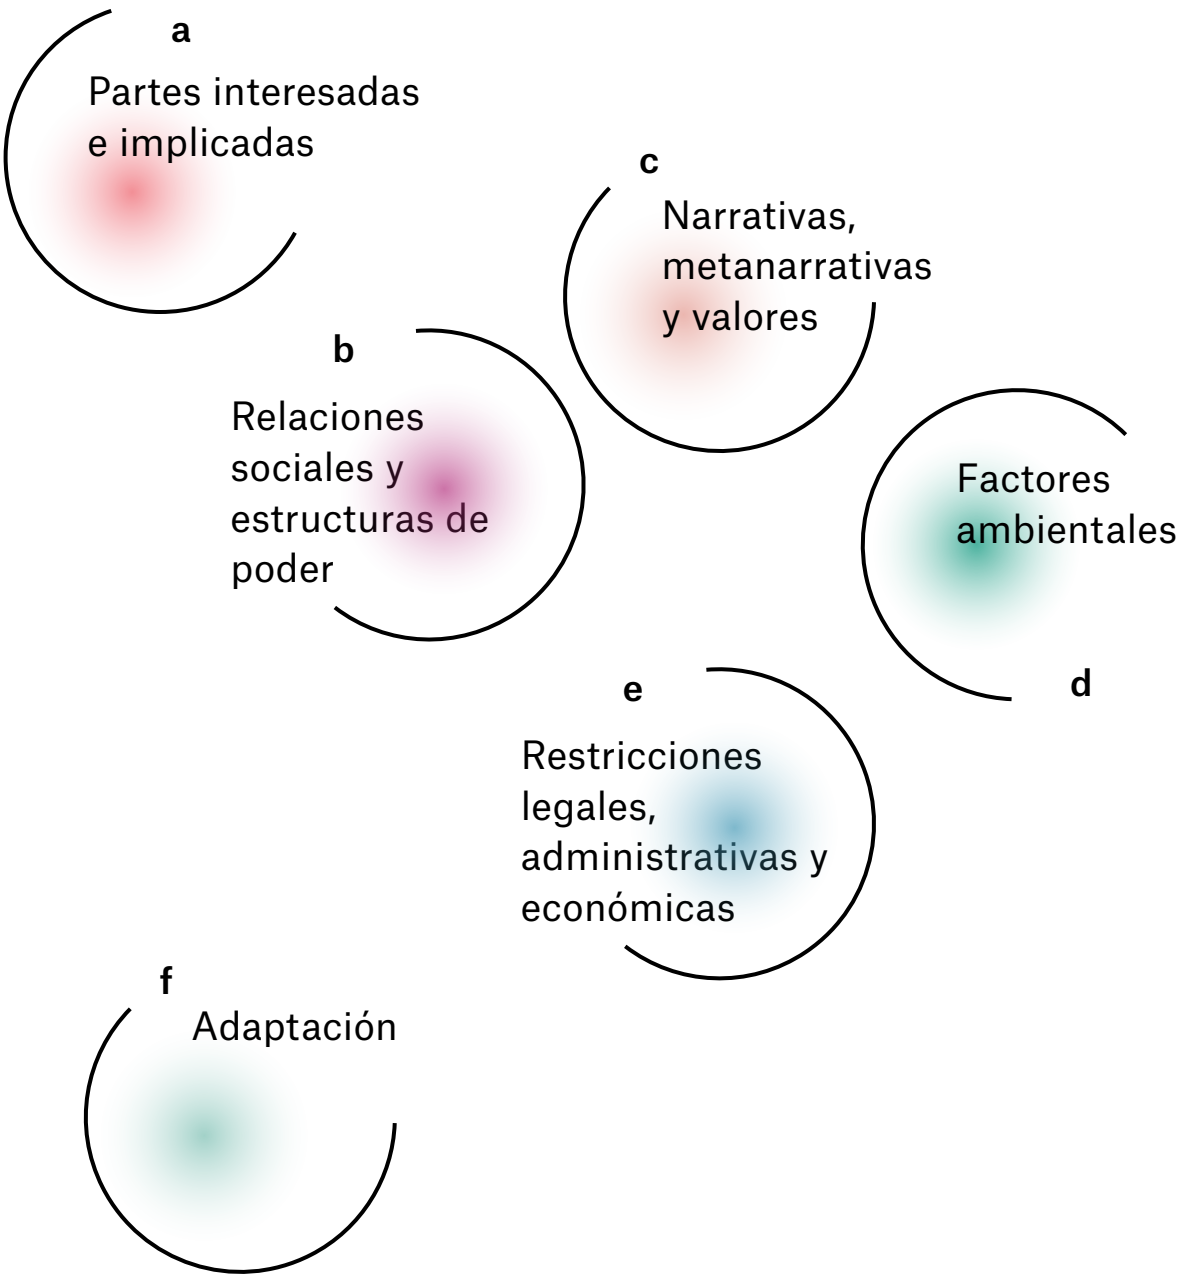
a
Partes interesadas e implicadas

c
Narrativas, metanarrativas y valores

b
Relaciones sociales y estructuras de poder

Factores ambientales
d

e
Restricciones legales, administrativas y económicas

f
Adaptación